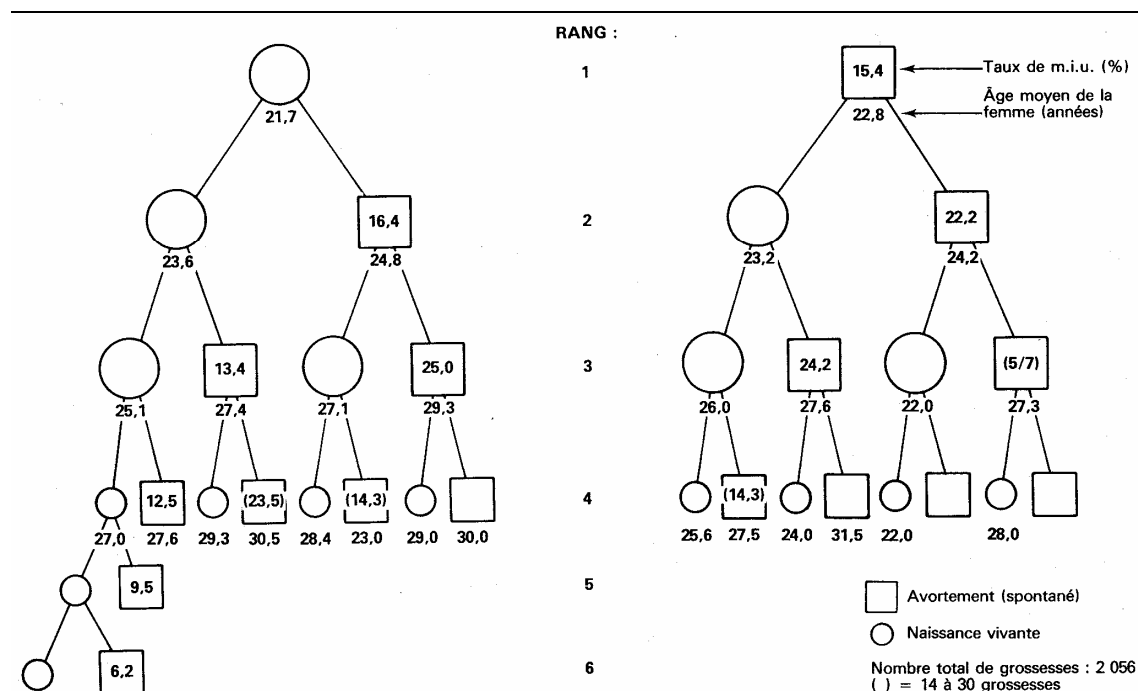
RANG :

1

2

3

4

5

6

21,7

16,4

23,6

24,8

13,4

25,0

25,1

27,4

27,1

29,3

12,5

(23,5)

(14,3)

27,0

27,6

29,3

30,5

28,4

23,0

29,0

30,0

9,5

6,2

15,4

Taux de m.i.u. (%)

Âge moyen de la femme (années)

22,8

22,2

23,2

24,2

24,2

(5/7)

26,0

27,6

22,0

27,3

(14,3)

25,6

27,5

24,0

31,5

22,0

28,0

Avortement (spontané)

Naissance vivante

Nombre total de grossesses : 2 056
( ) = 14 à 30 grossesses